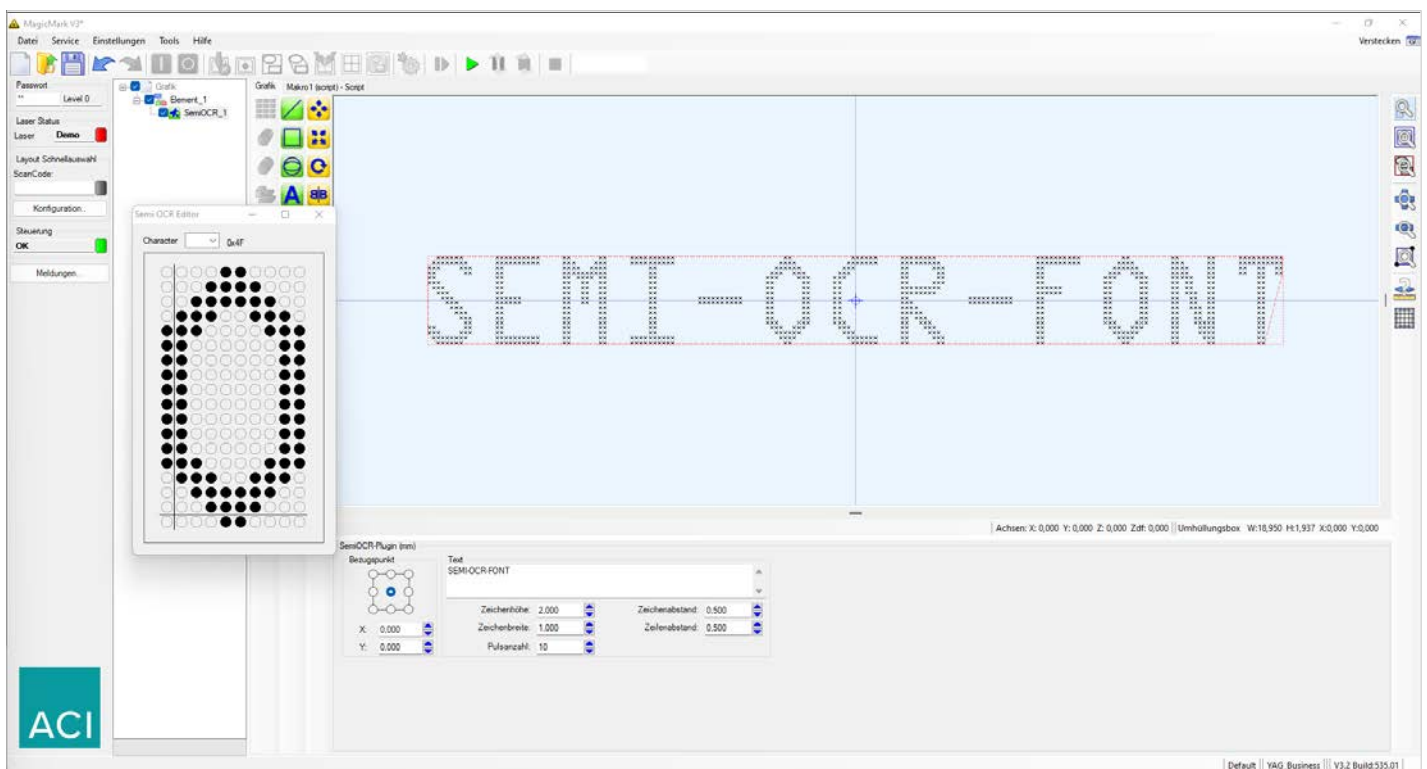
MagicMark V3*

Datei Service Einstellungen Tools Hilfe

Verstecken

Passwort
**
Level 0
Laser Status
Laser Demo
Layout Schnellauswahl
ScanCode:
Konfiguration..
Steuerung
OK
Meldungen...

Grafik
Element_1
SemiOCR_1

Grafik Makro1 (script) - Script

Semi-OCR Editor
Character 0x4F

SEMI-OCR-FONT

Achsen: X: 0,000 Y: 0,000 Z: 0,000 Zdf: 0,000 | Umhüllungsbox W:18,950 H:1,937 X:0,000 Y:0,000

SemiOCR-Plugin (mm)
Bezugspunkt
X: 0.000
Y: 0.000
Text
SEMI-OCR-FONT
Zeichenhöhe: 2.000
Zeichenbreite: 1.000
Pulsanzahl: 10
Zeichenabstand: 0.500
Zeilenabstand: 0.500

ACI

Default | YAG Business | V3.2 Build:535.01